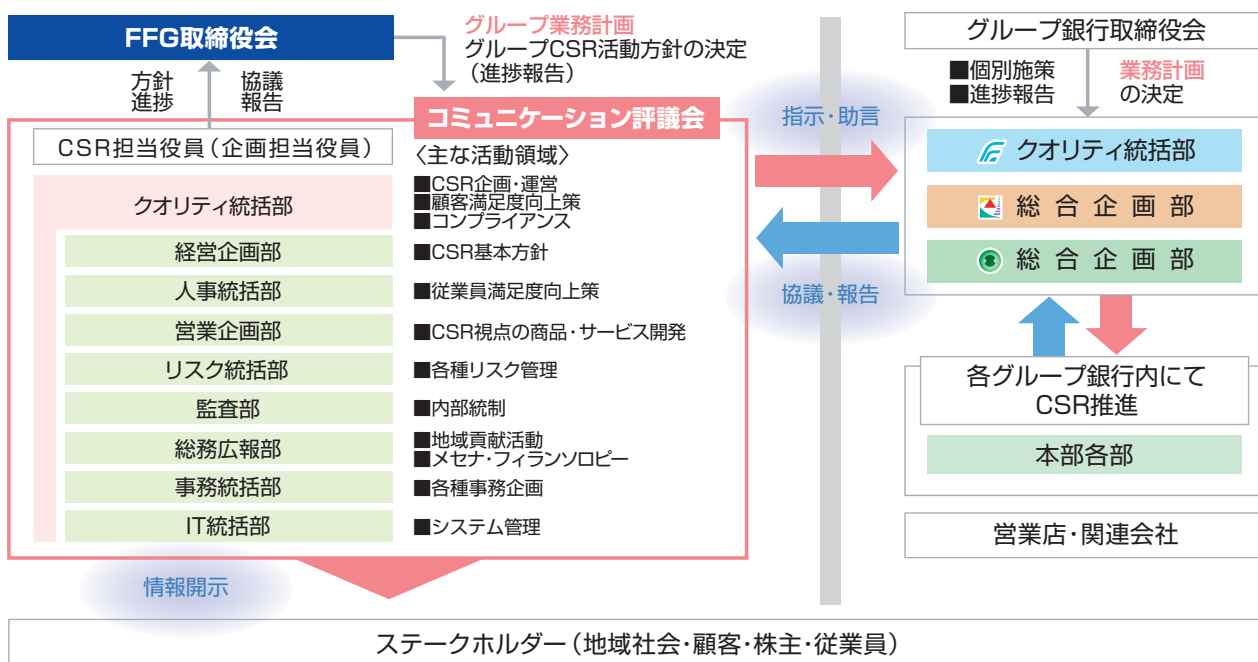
FFG取締役会

方針
進捗

協議
報告

グループ業務計画
グループCSR活動方針の決定
（進捗報告）

コミュニケーション評議会

CSR担当役員（企画担当役員）

〈主な活動領域〉

| 部署 | 主な活動領域 |
|---|---|
| クオリティ統括部 | ■CSR企画・運営 ■顧客満足度向上策 ■コンプライアンス |
| 経営企画部 | ■CSR基本方針 |
| 人事統括部 | ■従業員満足度向上策 |
| 営業企画部 | ■CSR視点の商品・サービス開発 |
| リスク統括部 | ■各種リスク管理 |
| 監査部 | ■内部統制 |
| 総務広報部 | ■地域貢献活動 ■メセナ・フィランソロピー |
| 事務統括部 | ■各種事務企画 |
| IT統括部 | ■システム管理 |

情報開示

指示・助言

協議・報告

グループ銀行取締役会

■個別施策
■進捗報告

業務計画
の決定

クオリティ統括部

総 合 企 画 部

総 合 企 画 部

各グループ銀行内にて
CSR推進

本部各部

営業店・関連会社

ステークホルダー（地域社会・顧客・株主・従業員）